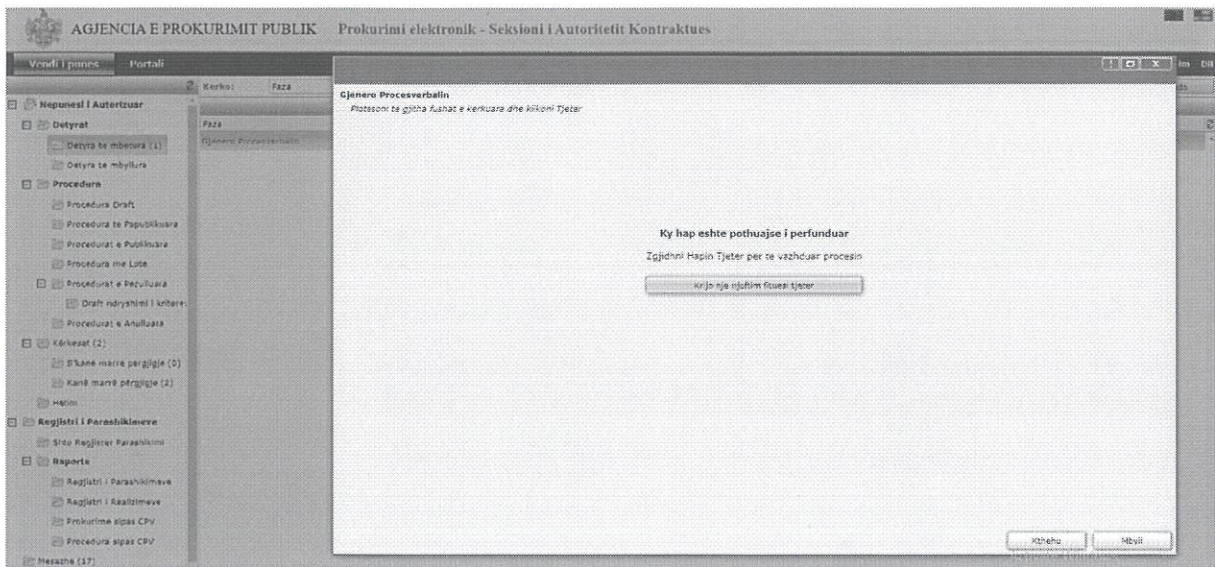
AGJENCIA E PROKURIMIT PUBLIK Prokurimi elektronik - Seksioni i Autoritetit Kontraktues

Vendi i punes Portali

Kerko: Faza

Nepunesi i Autorizuar
Detyrat
Detyra te mbetura (1)
Detyra te mbyllura
Procedura
Procedura Draft
Procedura te Papublikuara
Procedurat e Publikuara
Procedura me Lote
Procedurat e Perfunduara
Draft ndryshimi i kritere
Procedurat e Anulluara
Kërkesat (2)
S'kanë marrë përgjigje (0)
Kanë marrë përgjigje (2)
Hapini
Regjistri i Parashikimeve
Sito Regjistri Parashikimi
Raporte
Regjistri i Parashikimeve
Regjistri i Realizimeve
Prokurime sipas CPV
Procedura sipas CPV
Mesazhe (17)

Faza
Gjenero Procesverbalin

Gjenero Procesverbalin
Plotesoni te gjitha fushat e kerkuara dhe klikoni Tjeter

Ky hap eshte pothuajse i perfunduar

Zgjidhni Hapin Tjeter per te vazhduar procesin

Krijo nje njoftim fituesi tjeter

Kthehu Mbyll